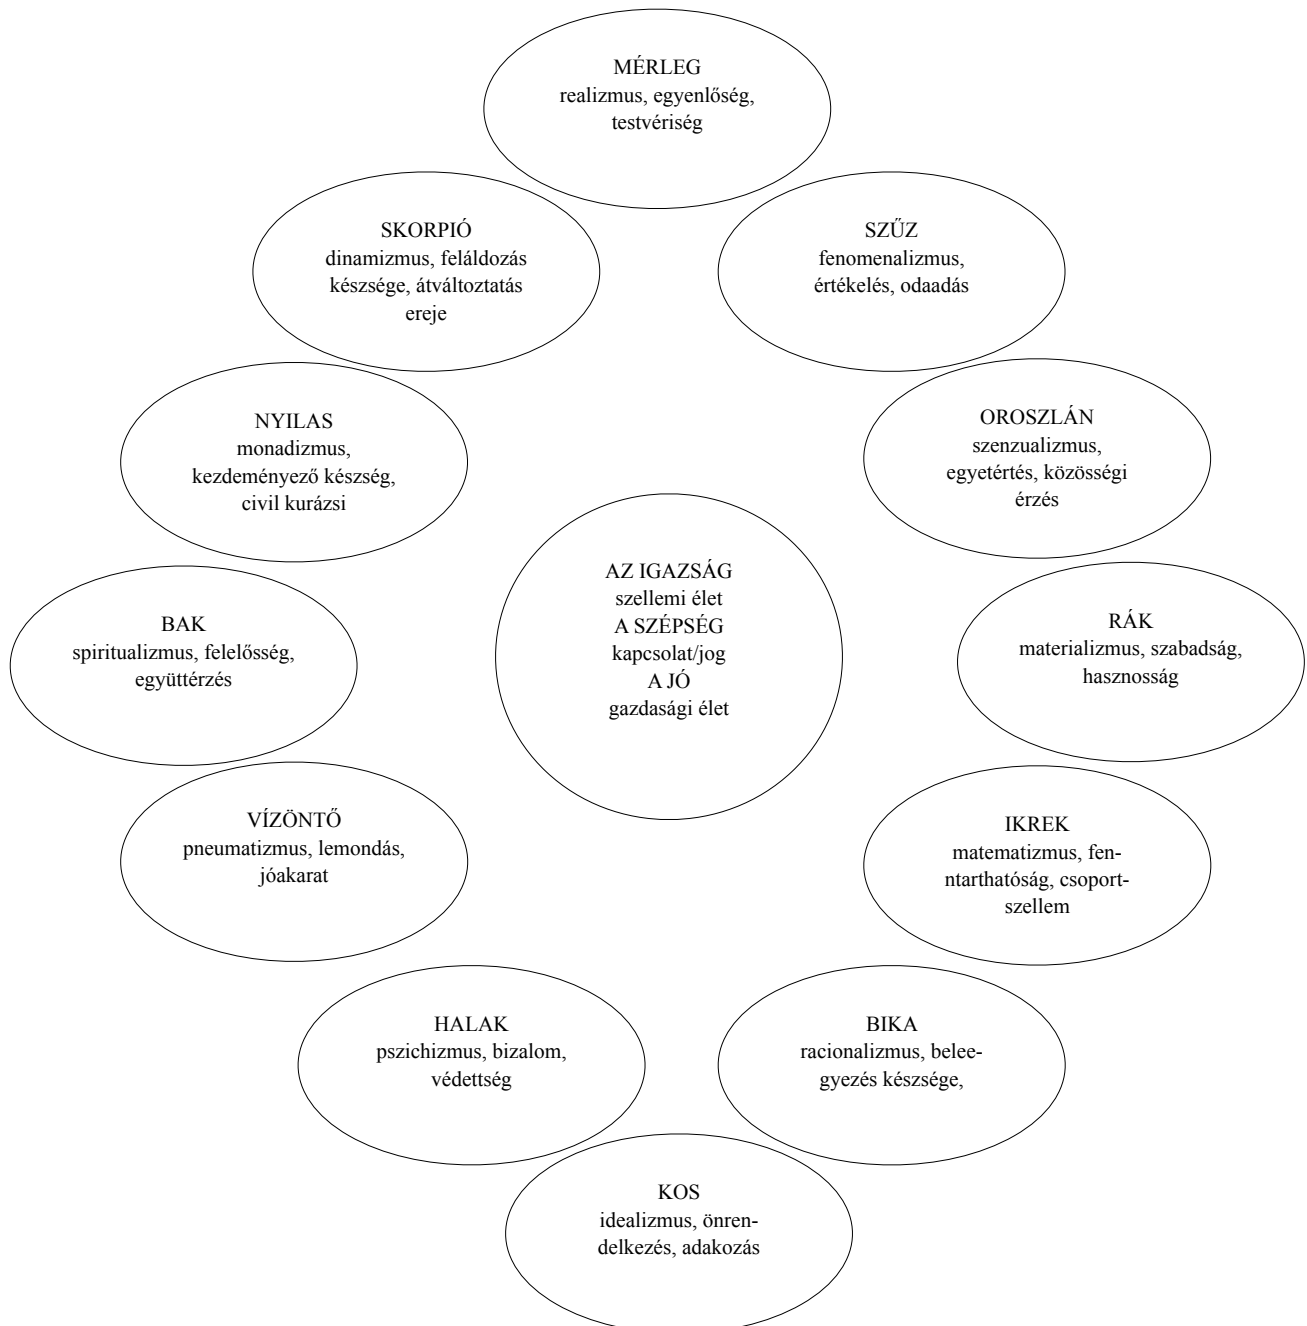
MÉRLEG
realizmus, egyenlőség, testvériség

SKORPIÓ
dinamizmus, feláldozás készsége, átváltoztatás ereje

SZŰZ
fenomenalizmus, értékelés, odaadás

NYILAS
monadizmus, kezdeményező készség, civil kurázsi

OROSZLÁN
szenzualizmus, egyetértés, közösségi érzés

AZ IGAZSÁG
szellemi élet
A SZÉPSÉG
kapcsolat/jog
A JÓ
gazdasági élet

BAK
spiritualizmus, felelősség, együttérzés

RÁK
materializmus, szabadság, hasznosság

VÍZÖNTŐ
pneumatizmus, lemondás, jóakarat

IKREK
matematizmus, fenntarthatóság, csoportszellem

HALAK
pszichizmus, bizalom, védettség

BIKA
racionalizmus, beleegyezés készsége,

KOS
idealizmus, önrendelkezés, adakozás